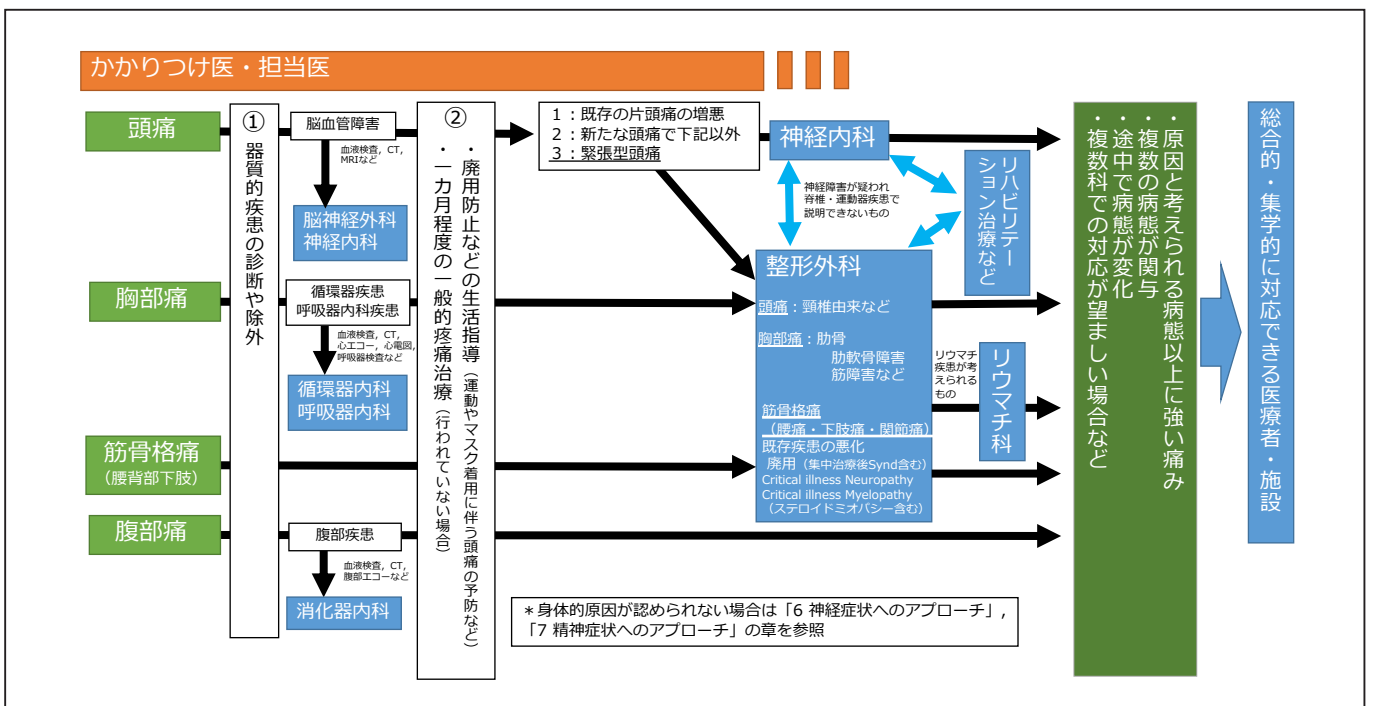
かかりつけ医・担当医

頭痛

胸部痛

筋骨格痛
（腰背部下肢）

腹部痛

①
器質的疾患の診断や除外

脳血管障害
血液検査，CT，MRIなど
脳神経外科
神経内科

循環器疾患
呼吸器内科疾患
血液検査，CT，心エコー，心電図，呼吸器検査など
循環器内科
呼吸器内科

腹部疾患
血液検査，CT，腹部エコーなど
消化器内科

②
・廃用防止などの生活指導（運動やマスク着用に伴う頭痛の予防など）
・一カ月程度の一般的疼痛治療（行われていない場合）

1：既存の片頭痛の増悪
2：新たな頭痛で下記以外
3：緊張型頭痛

神経内科

神経障害が疑われ脊椎・運動器疾患で説明できないもの

リハビリテーション治療など

整形外科
頭痛：頸椎由来など
胸部痛：肋骨
肋軟骨障害
筋障害など
筋骨格痛
（腰痛・下肢痛・関節痛）
既存疾患の悪化
廃用（集中治療後Synd含む）
Critical illness Neuropathy
Critical illness Myelopathy
（ステロイドミオパシー含む）

リウマチ疾患が考えられるもの

リウマチ科

＊身体的原因が認められない場合は「6 神経症状へのアプローチ」，「7 精神症状へのアプローチ」の章を参照

・原因と考えられる病態以上に強い痛み
・複数の病態が関与
・途中で病態が変化
・複数科での対応が望ましい場合など

総合的・集学的に対応できる医療者・施設